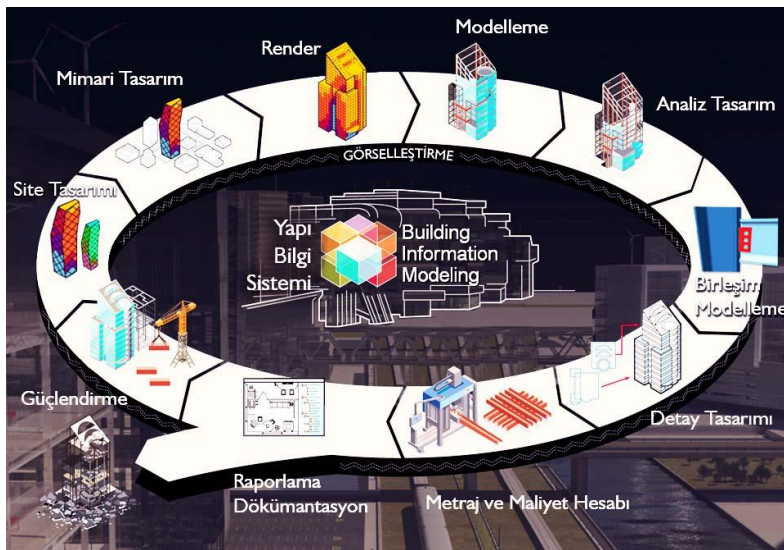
Modelleme

Render

Mimari Tasarım

Analiz Tasarım

GÖRSELLEŞTİRME

Site Tasarımı

Yapı Bilgi Sistemi

Building Information Modeling

Birleşim Modelleme

Güçlendirme

Detay Tasarımı

Raporlama Dökümantasyon

Metraj ve Maliyet Hesabı